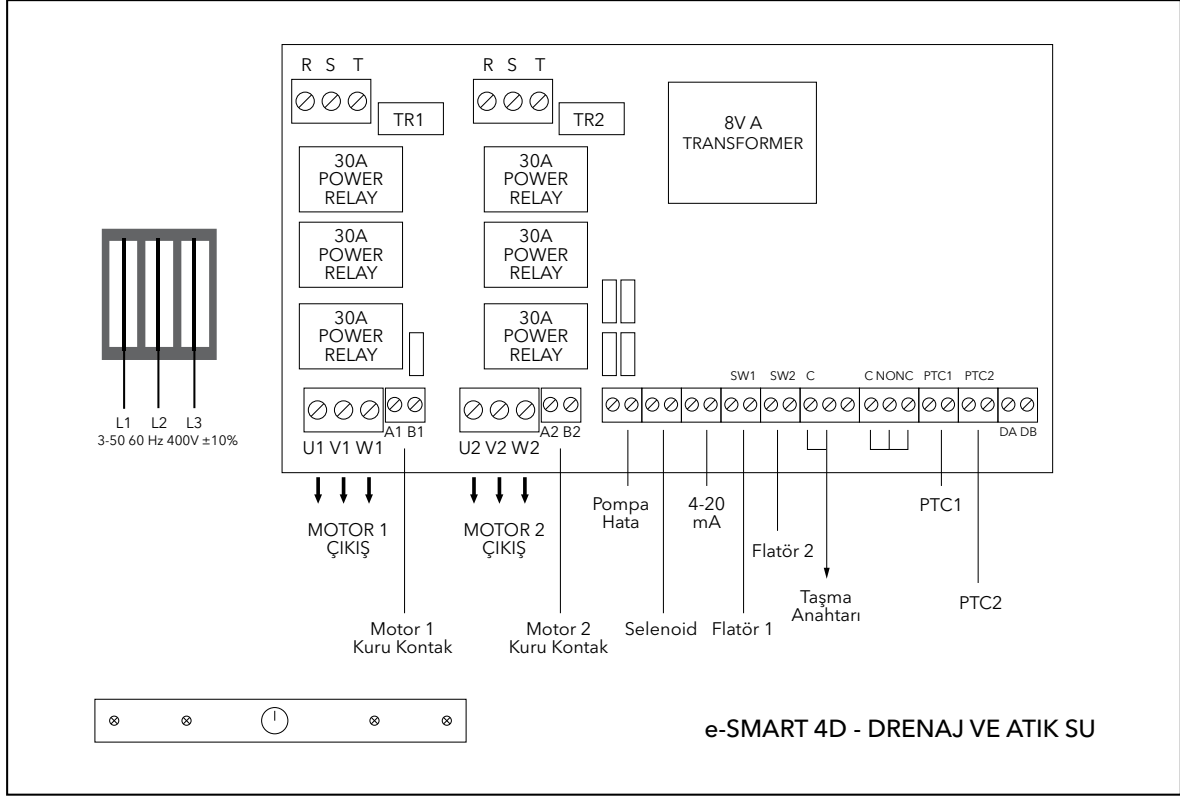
R S T

TR1

R S T

TR2

8V A
TRANSFORMER

30A
POWER
RELAY

30A
POWER
RELAY

30A
POWER
RELAY

30A
POWER
RELAY

30A
POWER
RELAY

30A
POWER
RELAY

L1 L2 L3
3-50 60 Hz 400V ±10%

U1 V1 W1 A1 B1

U2 V2 W2 A2 B2

SW1 SW2 C C NONC PTC1 PTC2

DA DB

MOTOR 1
ÇIKIŞ

MOTOR 2
ÇIKIŞ

Pompa
Hata

4-20
mA

Flatör 2

PTC1

Taşma
Anahtarı

PTC2

Motor 1
Kuru Kontak

Motor 2
Kuru Kontak

Selenoid

Flatör 1

e-SMART 4D - DRENAJ VE ATIK SU